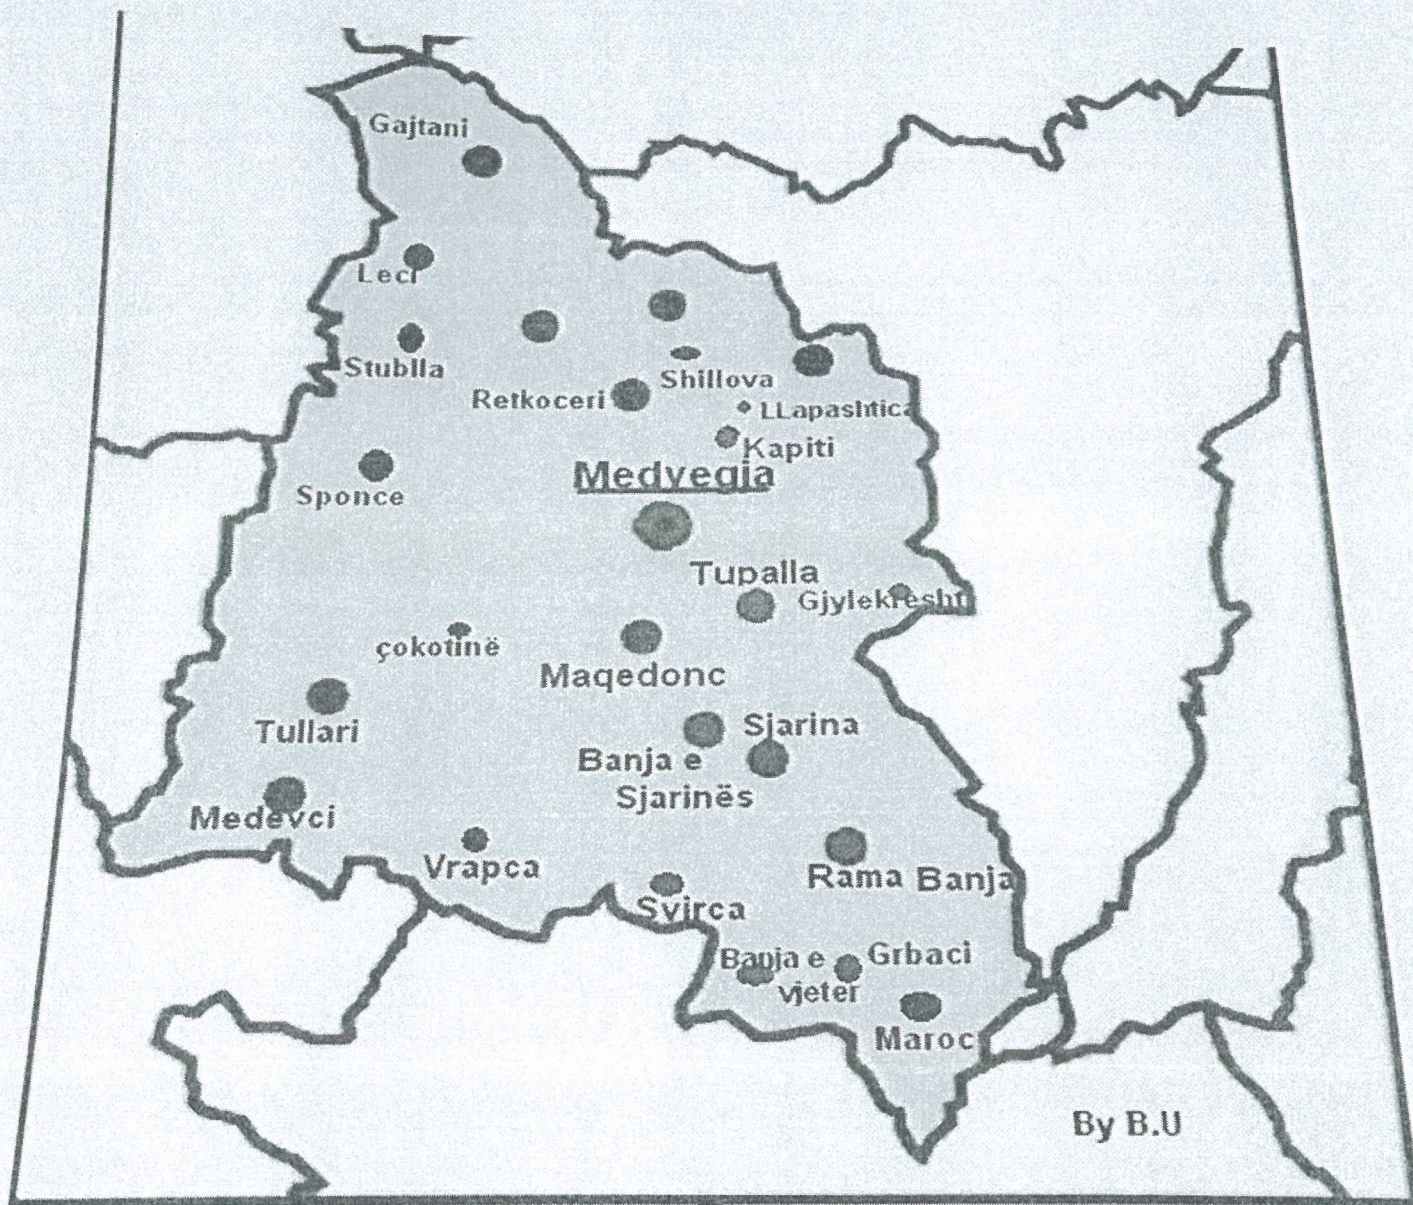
Gajtani

Leci

Stublla

Shillova

Retkoceri

LLapashtica

Kapiti

Medvegja

Sponce

Tupalla

Gjylekreshti

çokotinë

Maqedonc

Tullari

Sjarina

Banja e Sjarinës

Medevci

Vrapca

Rama Banja

Svirca

Banja e vjeter

Grbaci

Maroc

By B.U